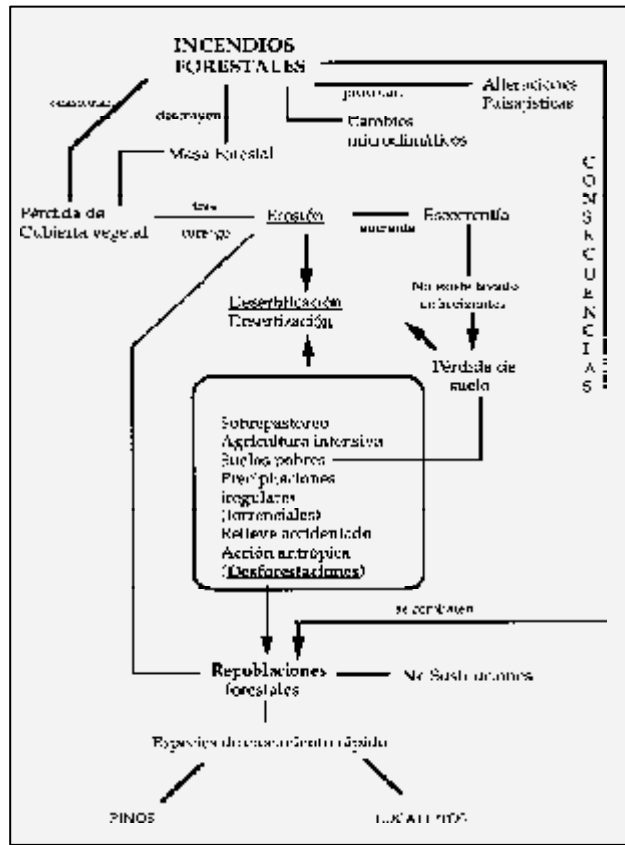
INCENDIOS FORESTALES

ocasionan

destruyen

provocan

Alteraciones Paisajísticas

Cambios microclimáticos

Masa Forestal

Pérdida de Cubierta vegetal

favo

corrige

Erosión

aumenta

Escorrentía

No existe tiempo suficiente

Desertificación
Desertización

Pérdida de suelo

C O N S E C U E N C I A S

Sobrepastoreo
Agricultura intensiva
Suelos pobres
Precipitaciones irregulares (torrenciales)
Relieve accidentado
Acción antrópica (Desforestaciones)

se combaten

Repoblaciones forestales

No Sustituciones

Especies de crecimiento rápido

PINOS

EUCALIPTOS